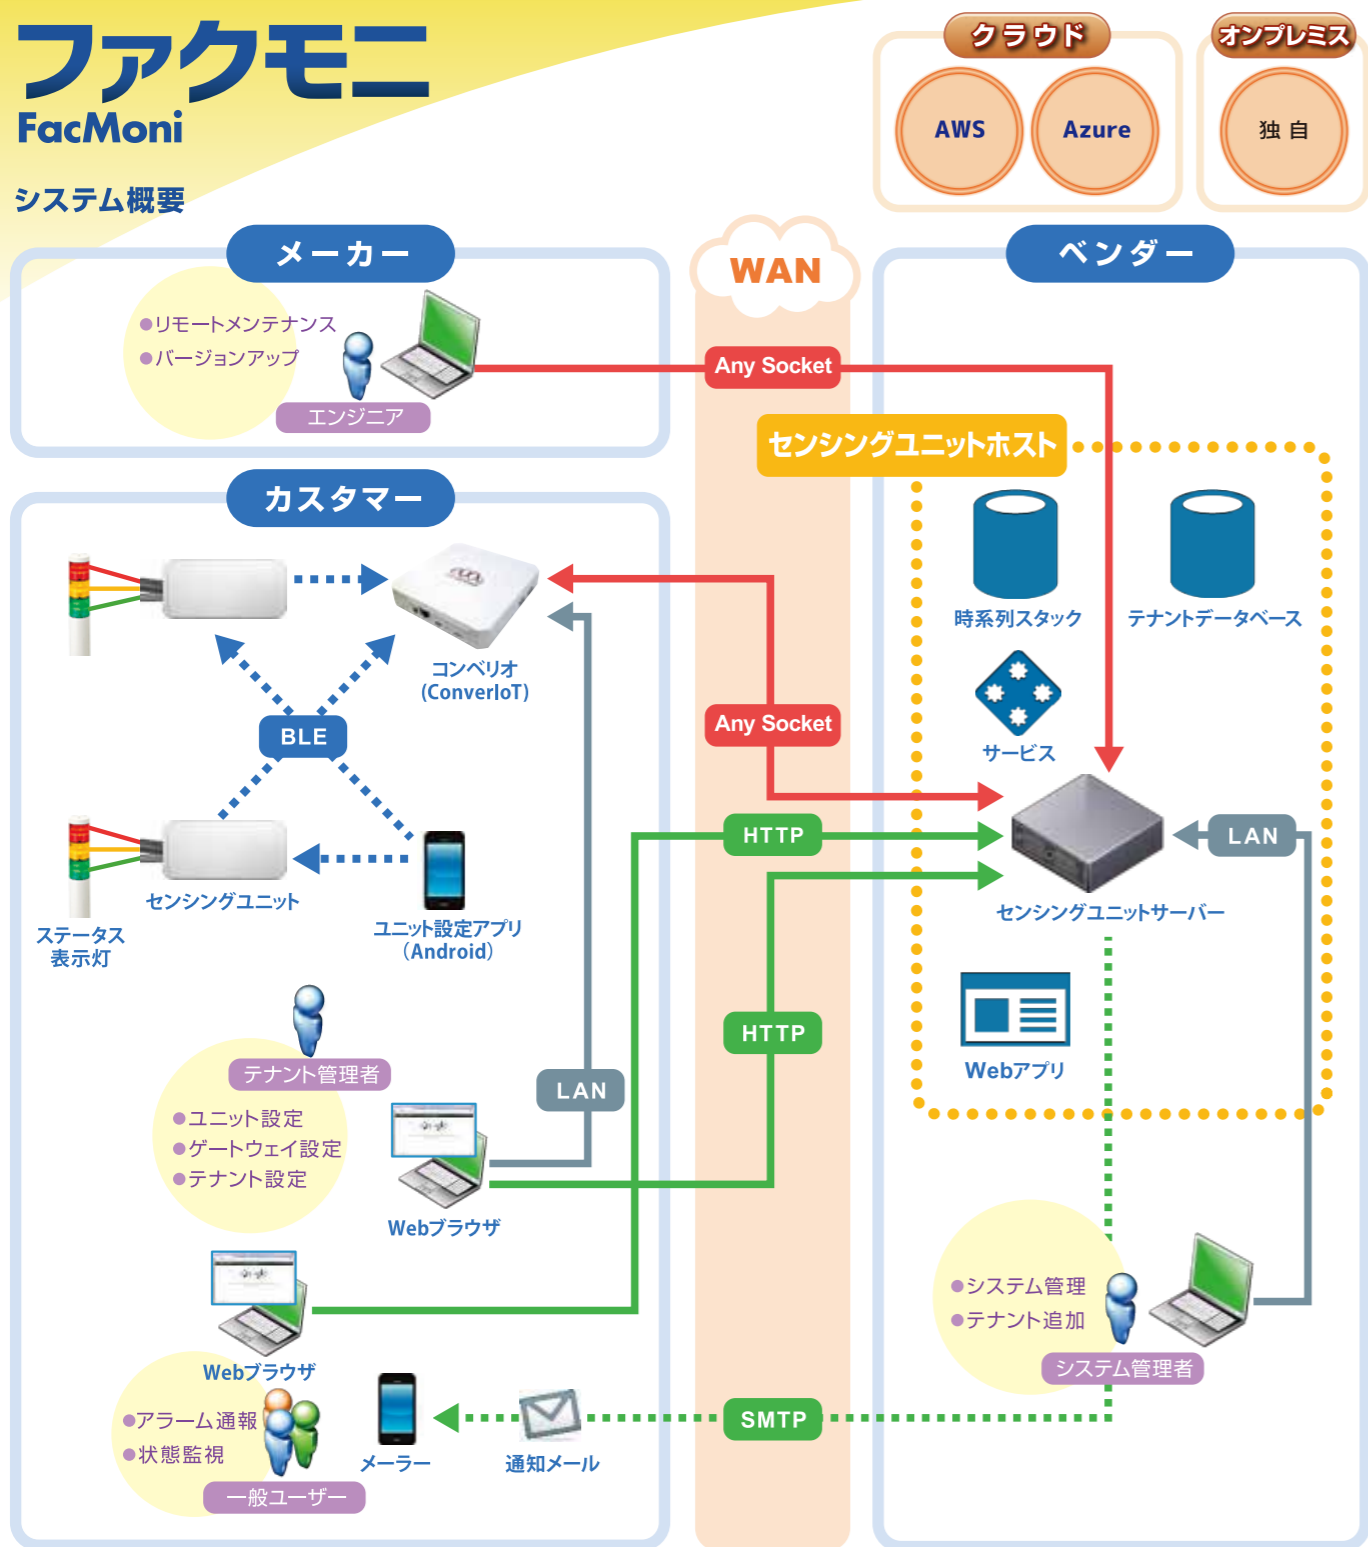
ファクモニ
FacMoni
システム概要

クラウド
AWS
Azure
オンプレミス
独 自

メーカー
●リモートメンテナンス
●バージョンアップ
エンジニア

WAN
Any Socket

ベンダー
センシングユニットホスト
時系列スタック
テナントデータベース
サービス

カスタマー
コンベリオ
(ConverIoT)
BLE
Any Socket
センシングユニット
ステータス
表示灯
ユニット設定アプリ
(Android)
HTTP
LAN
センシングユニットサーバー
HTTP
Webアプリ
テナント管理者
●ユニット設定
●ゲートウェイ設定
●テナント設定
LAN
Webブラウザ
●システム管理
●テナント追加
システム管理者
Webブラウザ
●アラーム通報
●状態監視
一般ユーザー
メーラー
通知メール
SMTP